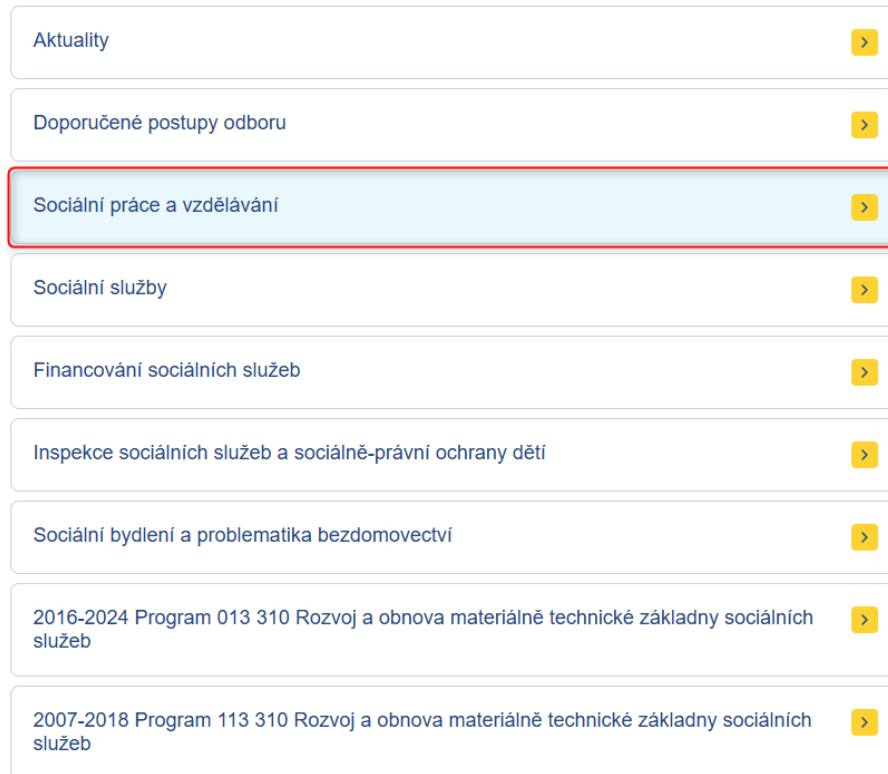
Aktuality
›

Doporučené postupy odboru
›

Sociální práce a vzdělávání
›

Sociální služby
›

Financování sociálních služeb
›

Inspekce sociálních služeb a sociálně-právní ochrany dětí
›

Sociální bydlení a problematika bezdomovectví
›

2016-2024 Program 013 310 Rozvoj a obnova materiálně technické základny sociálních služeb
›

2007-2018 Program 113 310 Rozvoj a obnova materiálně technické základny sociálních služeb
›